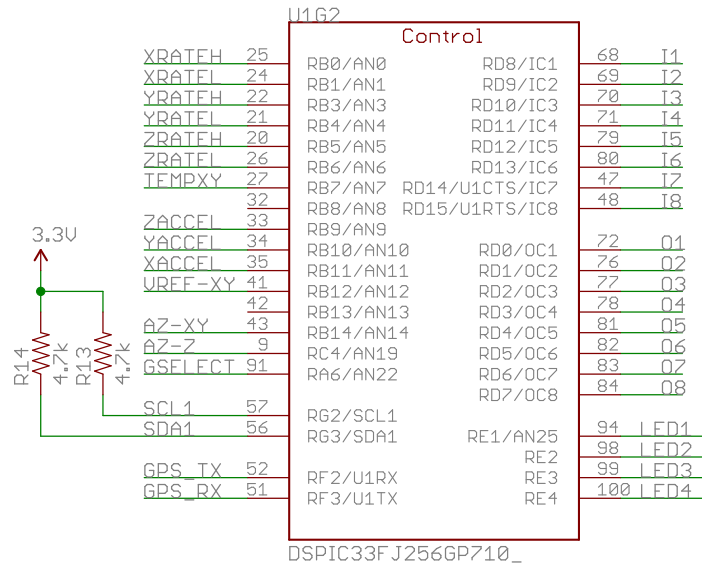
U1G2

Control

XRATEH 25 RB0/AN0
XRATEL 24 RB1/AN1
YRATEH 22 RB3/AN3
YRATEL 21 RB4/AN4
ZRATEH 20 RB5/AN5
ZRATEL 26 RB6/AN6
TEMPXY 27 RB7/AN7
32 RB8/AN8
ZACCEL 33 RB9/AN9
YACCEL 34 RB10/AN10
XACCEL 35 RB11/AN11
VREF-XY 41 RB12/AN12
42 RB13/AN13
AZ-XY 43 RB14/AN14
AZ-Z 9 RC4/AN19
GSELECT 91 RA6/AN22
SCL1 57 RG2/SCL1
SDA1 56 RG3/SDA1
GPS_TX 52 RF2/U1RX
GPS_RX 51 RF3/U1TX

RD8/IC1 68 I1
RD9/IC2 69 I2
RD10/IC3 70 I3
RD11/IC4 71 I4
RD12/IC5 79 I5
RD13/IC6 80 I6
RD14/U1CTS/IC7 47 I7
RD15/U1RTS/IC8 48 I8
RD0/OC1 72 O1
RD1/OC2 76 O2
RD2/OC3 77 O3
RD3/OC4 78 O4
RD4/OC5 81 O5
RD5/OC6 82 O6
RD6/OC7 83 O7
RD7/OC8 84 O8
RE1/AN25 94 LED1
RE2 98 LED2
RE3 99 LED3
RE4 100 LED4

3.3V
R14 4.7k
R13 4.7k

DSPIC33FJ256GP710_